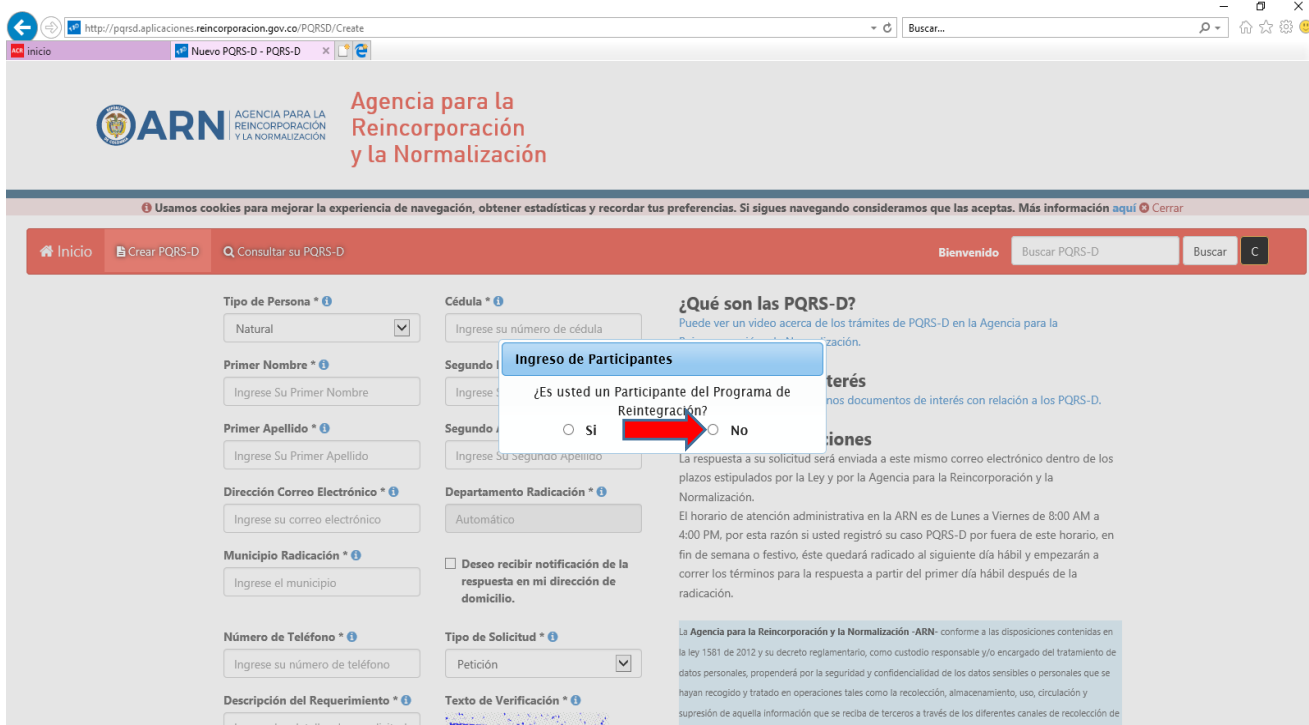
http://pqrsd.aplicaciones.reincorporacion.gov.co/PQRSD/Create
Buscar...
inicio
Nuevo PQRS-D - PQRS-D

ARN AGENCIA PARA LA REINCORPORACIÓN Y LA NORMALIZACIÓN
Agencia para la Reincorporación y la Normalización

Usamos cookies para mejorar la experiencia de navegación, obtener estadísticas y recordar tus preferencias. Si sigues navegando consideramos que las aceptas. Más información aquí Cerrar

Inicio
Crear PQRS-D
Consultar su PQRS-D
Bienvenido
Buscar PQRS-D
Buscar
C

Tipo de Persona *
Natural
Cédula *
Ingrese su número de cédula
Primer Nombre *
Ingrese Su Primer Nombre
Segundo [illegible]
Ingrese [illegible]
Primer Apellido *
Ingrese Su Primer Apellido
Segundo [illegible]
Ingrese Su Segundo Apellido
Dirección Correo Electrónico *
Ingrese su correo electrónico
Departamento Radicación *
Automático
Municipio Radicación *
Ingrese el municipio
Deseo recibir notificación de la respuesta en mi dirección de domicilio.
Número de Teléfono *
Ingrese su número de teléfono
Tipo de Solicitud *
Petición
Descripción del Requerimiento *
Texto de Verificación *

Ingreso de Participantes
¿Es usted un Participante del Programa de Reintegración?
Si
No

¿Qué son las PQRS-D?
Puede ver un video acerca de los trámites de PQRS-D en la Agencia para la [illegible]ización.
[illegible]terés
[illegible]nos documentos de interés con relación a los PQRS-D.
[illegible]ciones
La respuesta a su solicitud será enviada a este mismo correo electrónico dentro de los plazos estipulados por la Ley y por la Agencia para la Reincorporación y la Normalización.
El horario de atención administrativa en la ARN es de Lunes a Viernes de 8:00 AM a 4:00 PM, por esta razón si usted registró su caso PQRS-D por fuera de este horario, en fin de semana o festivo, éste quedará radicado al siguiente día hábil y empezarán a correr los términos para la respuesta a partir del primer día hábil después de la radicación.

La Agencia para la Reincorporación y la Normalización -ARN- conforme a las disposiciones contenidas en la ley 1581 de 2012 y su decreto reglamentario, como custodio responsable y/o encargado del tratamiento de datos personales, propenderá por la seguridad y confidencialidad de los datos sensibles o personales que se hayan recogido y tratado en operaciones tales como la recolección, almacenamiento, uso, circulación y supresión de aquella información que se reciba de terceros a través de los diferentes canales de recolección de